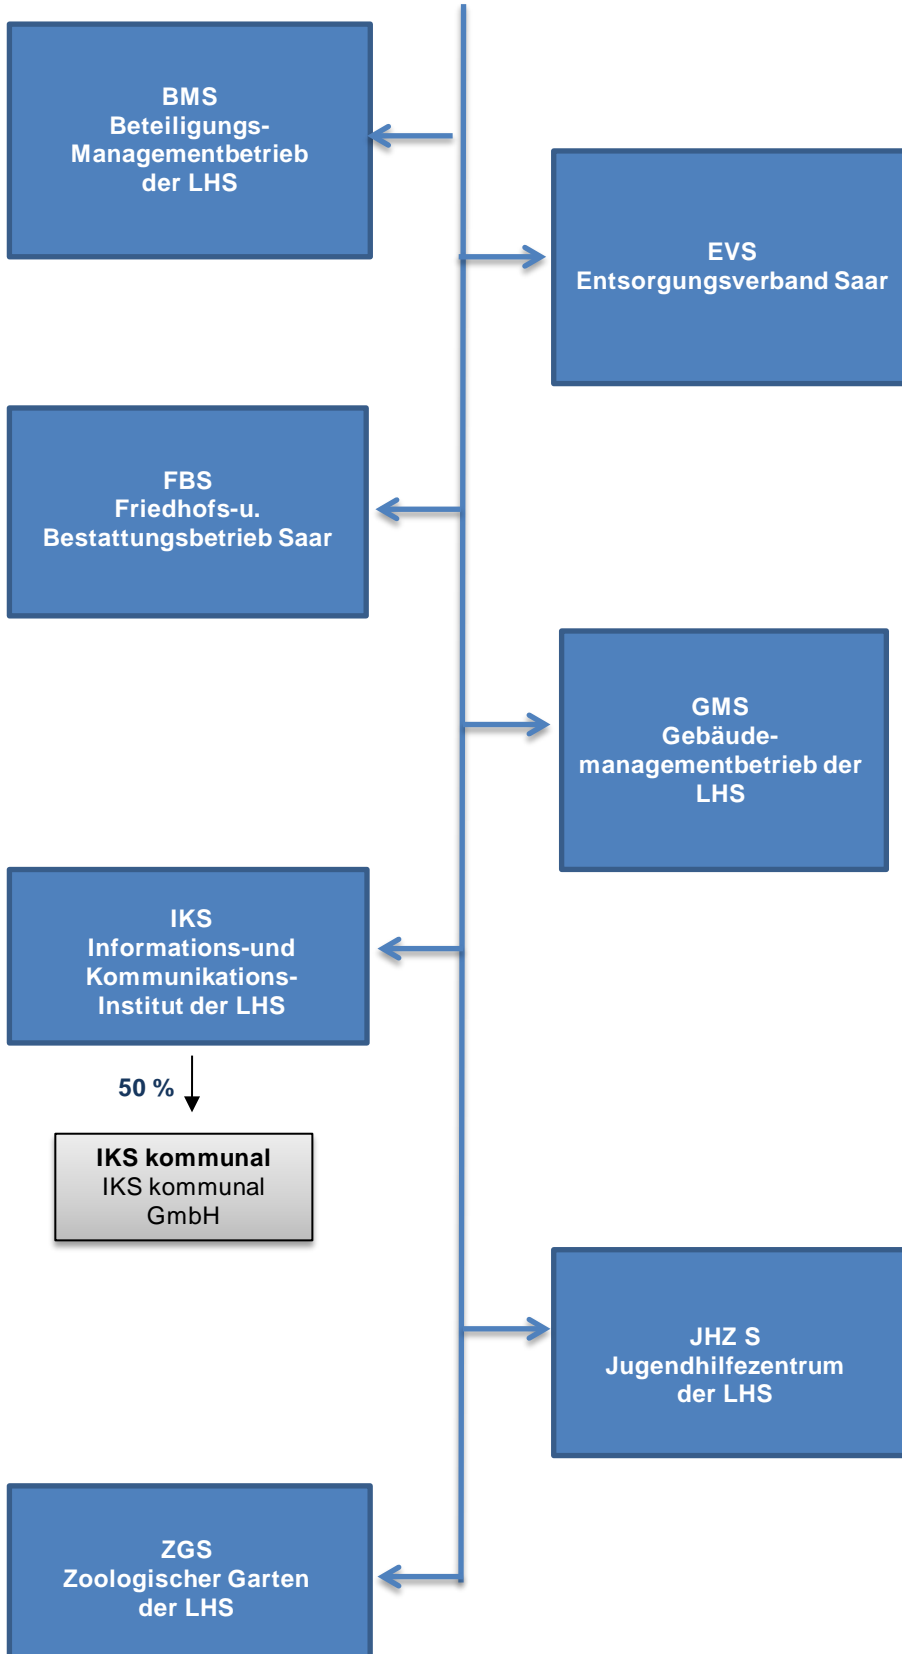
BMS
Beteiligungs-Managementbetrieb der LHS

EVS
Entsorgungsverband Saar

FBS
Friedhofs-u. Bestattungsbetrieb Saar

GMS
Gebäudemanagementbetrieb der LHS

IKS
Informations-und Kommunikations-Institut der LHS

50 %

IKS kommunal
IKS kommunal GmbH

JHZ S
Jugendhilfezentrum der LHS

ZGS
Zoologischer Garten der LHS